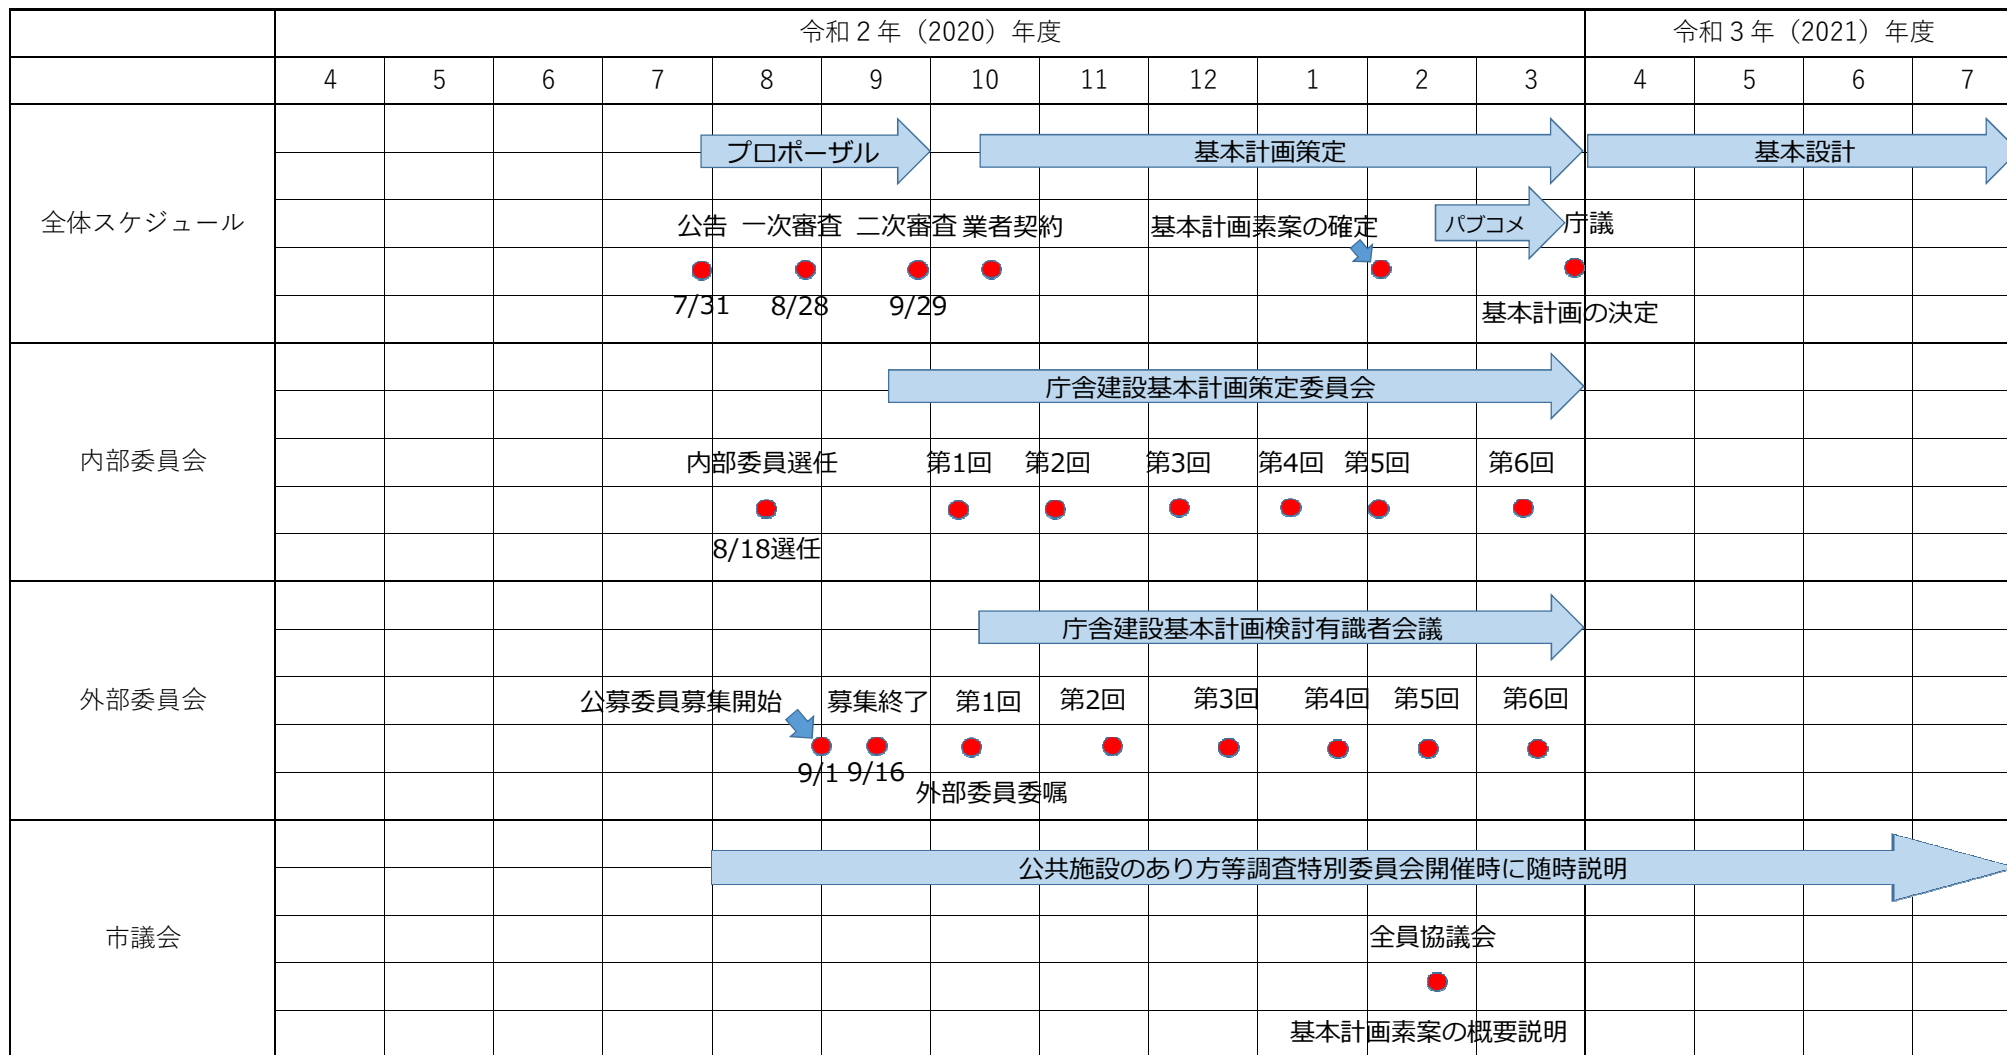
| | 令和２年（2020）年度 | | | | | | | | | | | | 令和３年（2021）年度 | | | |
|---|---|---|---|---|---|---|---|---|---|---|---|---|---|---|---|---|
| | 4 | 5 | 6 | 7 | 8 | 9 | 10 | 11 | 12 | 1 | 2 | 3 | 4 | 5 | 6 | 7 |
| 全体スケジュール | | | | | | | | | | | | | | | | |
| 内部委員会 | | | | | | | | | | | | | | | | |
| 外部委員会 | | | | | | | | | | | | | | | | |
| 市議会 | | | | | | | | | | | | | | | | |

プロポーザル
基本計画策定
基本設計
公告　一次審査　二次審査　業者契約
基本計画素案の確定
パブコメ
庁議
7/31　8/28　9/29
基本計画の決定

庁舎建設基本計画策定委員会
内部委員選任　第1回　第2回　第3回　第4回　第5回　第6回
8/18選任

庁舎建設基本計画検討有識者会議
公募委員募集開始　募集終了　第1回　第2回　第3回　第4回　第5回　第6回
9/1 9/16
外部委員委嘱

公共施設のあり方等調査特別委員会開催時に随時説明
全員協議会
基本計画素案の概要説明